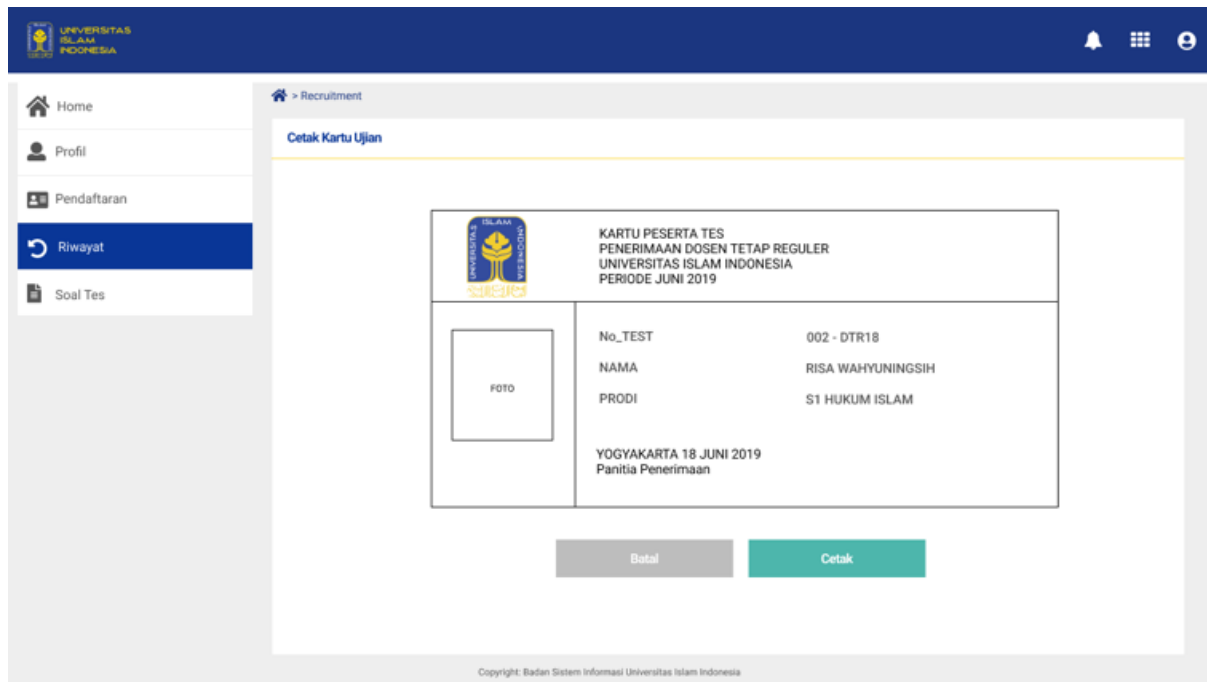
UNIVERSITAS ISLAM INDONESIA

Home

Profil

Pendaftaran

Riwayat

Soal Tes

> Recruitment

Cetak Kartu Ujian

ISLAM INDONESIA UNIVERSITAS

KARTU PESERTA TES
PENERIMAAN DOSEN TETAP REGULER
UNIVERSITAS ISLAM INDONESIA
PERIODE JUNI 2019

FOTO

| | |
|---|---|
| No_TEST | 002 - DTR18 |
| NAMA | RISA WAHYUNINGSIH |
| PRODI | S1 HUKUM ISLAM |

YOGYAKARTA 18 JUNI 2019
Panitia Penerimaan

Batal

Cetak

Copyright: Badan Sistem Informasi Universitas Islam Indonesia